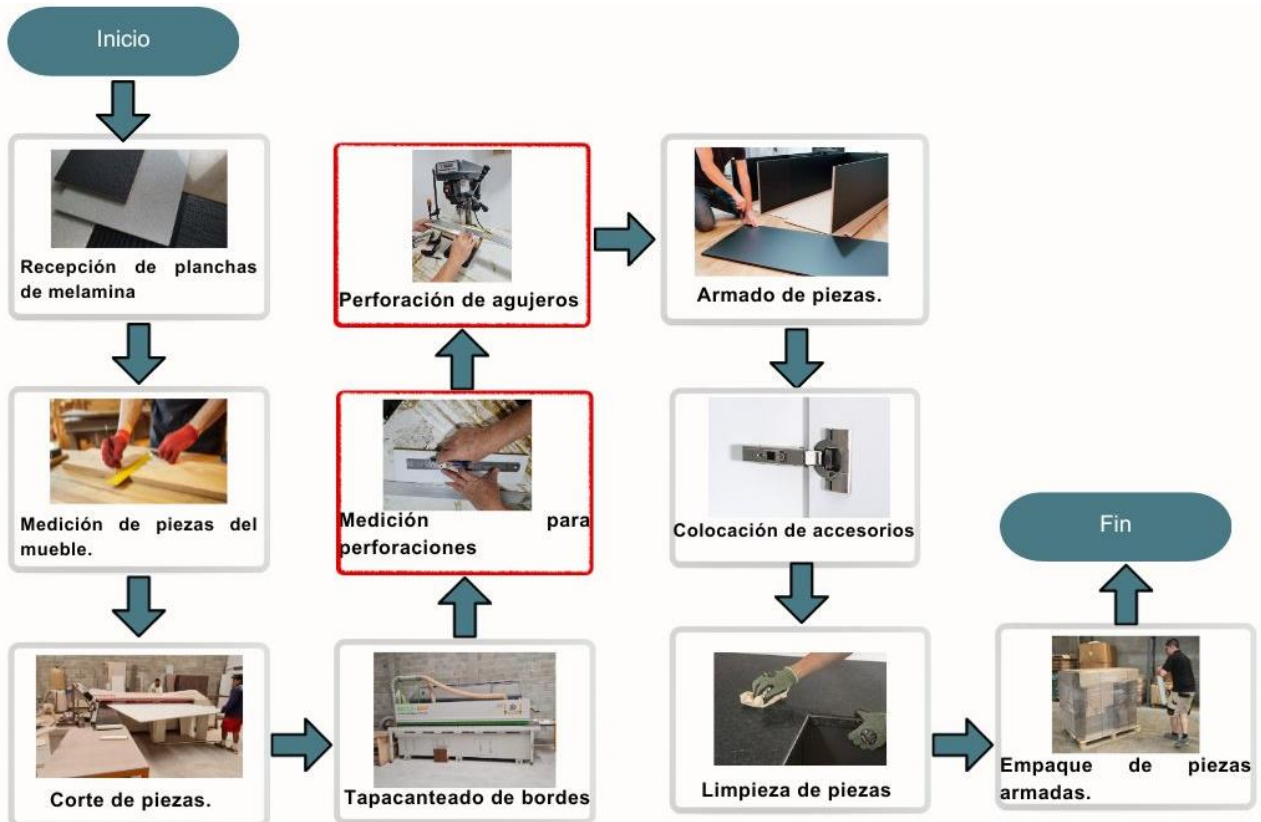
Inicio

Recepción de planchas de melamina

Medición de piezas del mueble.

Corte de piezas.

Tapacanteado de bordes

Medición para perforaciones

Perforación de agujeros

Armado de piezas.

Colocación de accesorios

Limpieza de piezas

Empaque de piezas armadas.

Fin